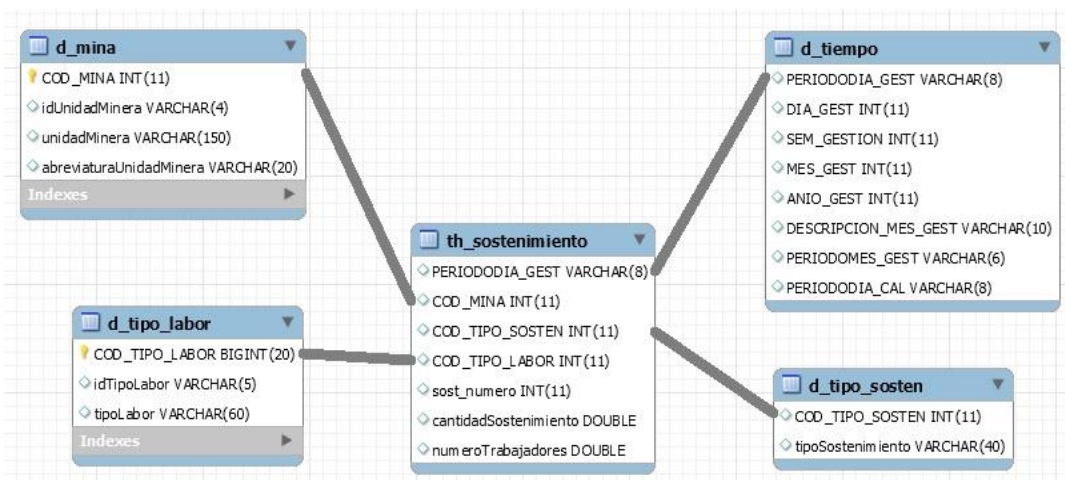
d_mina
COD_MINA INT(11)
idUnidadMinera VARCHAR(4)
unidadMinera VARCHAR(150)
abreviaturaUnidadMinera VARCHAR(20)
Indexes

d_tiempo
PERIODODIA_GEST VARCHAR(8)
DIA_GEST INT(11)
SEM_GESTION INT(11)
MES_GEST INT(11)
ANIO_GEST INT(11)
DESCRIPCION_MES_GEST VARCHAR(10)
PERIODOMES_GEST VARCHAR(6)
PERIODODIA_CAL VARCHAR(8)

th_sostenimiento
PERIODODIA_GEST VARCHAR(8)
COD_MINA INT(11)
COD_TIPO_SOSTEN INT(11)
COD_TIPO_LABOR INT(11)
sost_numero INT(11)
cantidadSostenimiento DOUBLE
numeroTrabajadores DOUBLE

d_tipo_labor
COD_TIPO_LABOR BIGINT(20)
idTipoLabor VARCHAR(5)
tipoLabor VARCHAR(60)
Indexes

d_tipo_sosten
COD_TIPO_SOSTEN INT(11)
tipoSostenimiento VARCHAR(40)